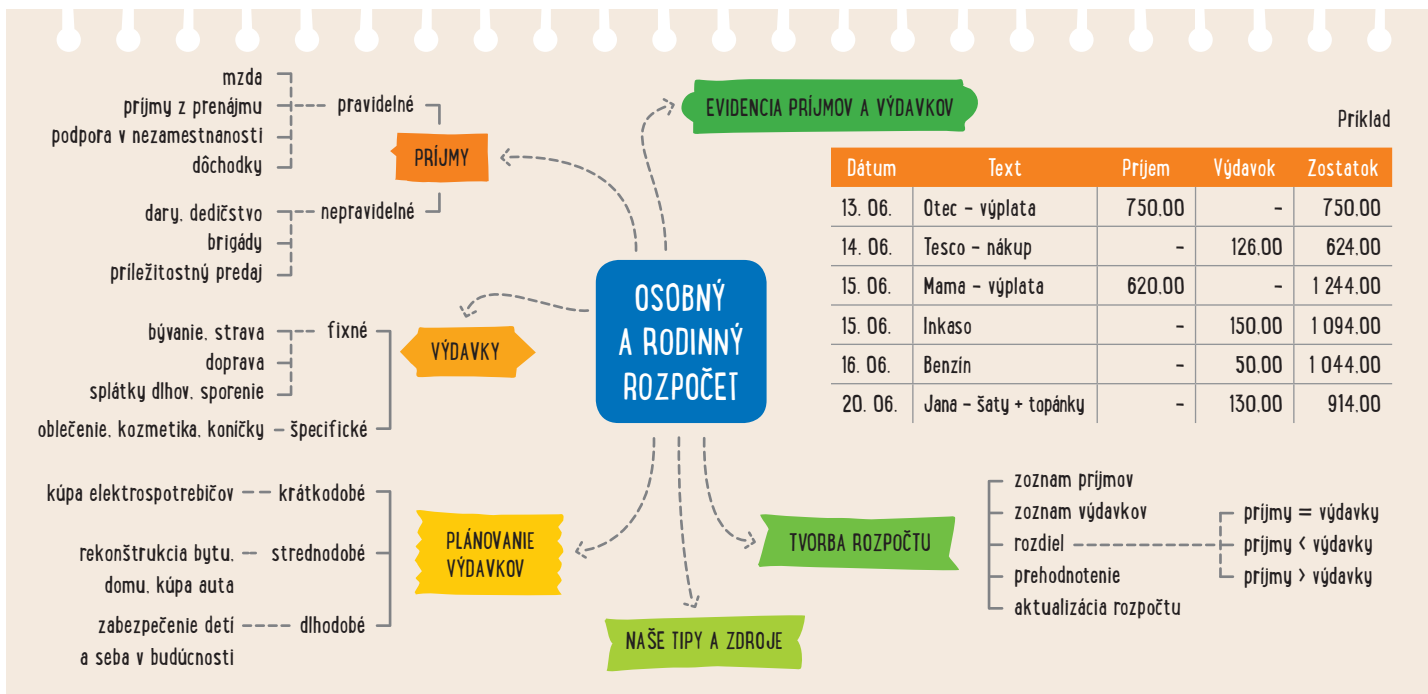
mzda
príjmy z prenájmu
podpora v nezamestnanosti
dôchodky

pravidelné

PRÍJMY

dary, dedičstvo
brigády
príležitostný predaj

nepravidelné

EVIDENCIA PRÍJMOV A VÝDAVKOV

Príklad

| Dátum | Text | Príjem | Výdavok | Zostatok |
|---|---|---|---|---|
| 13. 06. | Otec – výplata | 750,00 | – | 750,00 |
| 14. 06. | Tesco – nákup | – | 126,00 | 624,00 |
| 15. 06. | Mama – výplata | 620,00 | – | 1 244,00 |
| 15. 06. | Inkaso | – | 150,00 | 1 094,00 |
| 16. 06. | Benzín | – | 50,00 | 1 044,00 |
| 20. 06. | Jana – šaty + topánky | – | 130,00 | 914,00 |

OSOBNÝ A RODINNÝ ROZPOČET

bývanie, strava
doprava
splátky dlhov, sporenie

fixné

VÝDAVKY

oblečenie, kozmetika, koníčky – špecifické

kúpa elektrospotrebičov – – krátkodobé

rekonštrukcia bytu, domu, kúpa auta – strednodobé

zabezpečenie detí a seba v budúcnosti – – – dlhodobé

PLÁNOVANIE VÝDAVKOV

NAŠE TIPY A ZDROJE

TVORBA ROZPOČTU

zoznam príjmov
zoznam výdavkov
rozdiel
prehodnotenie
aktualizácia rozpočtu

príjmy = výdavky
príjmy < výdavky
príjmy > výdavky